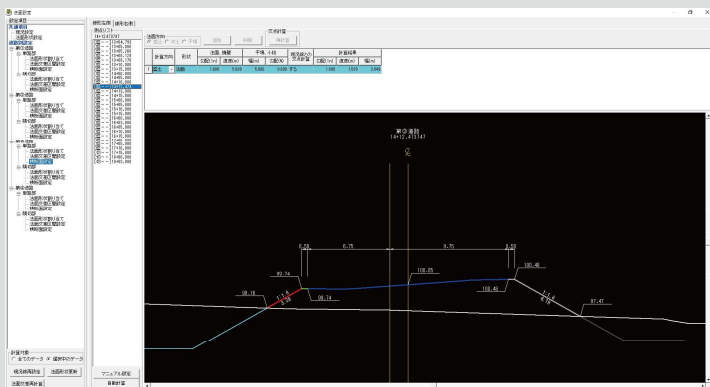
法面設定

設計項目
計算条件
横断設定
法面形状設定
計画横断設定
第1道路
単独区間
法面形状割り当て
法面形状規定値設定
横断面設定
片側区間
法面形状割り当て
法面形状規定値設定
横断面設定
第2道路
単独区間
法面形状割り当て
法面形状規定値設定
横断面設定
片側区間
法面形状割り当て
法面形状規定値設定
横断面設定
第3道路
単独区間
法面形状割り当て
法面形状規定値設定
横断面設定
片側区間
法面形状割り当て
法面形状規定値設定
横断面設定
第4道路
単独区間
法面形状割り当て
法面形状規定値設定
横断面設定
片側区間
法面形状割り当て
法面形状規定値設定
横断面設定

計算対象
全てのデータ 選択中のデータ
横断後再計算 法面形状更新
法面切盛再計算

横断位置 横断図表
測点リスト
14+12.413747

法面方向 左 右
追加 削除 再計算
交点計算

| 計算方向 | 形状 | 法面_横断 交差(%) | 法面_横断 距離(m) | 平場・小段 幅(m) | 平場・小段 勾配(%) | 横断勾配/交差勾配 | 計算結果 交差(%) | 計算結果 高さ(m) | 計算結果 幅(m) |
|---|---|---|---|---|---|---|---|---|---|
| 1 盛土 | 法面 | 1.800 | 5.000 | 5.000 | 0.000 | する | 1.800 | 1.800 | 2.040 |

第2道路
14+12.413747
CL
6.50
8.75
8.75
6.50
99.74
100.05
100.48
98.18
99.74
100.48
97.47

マニュアル設定
自動計算